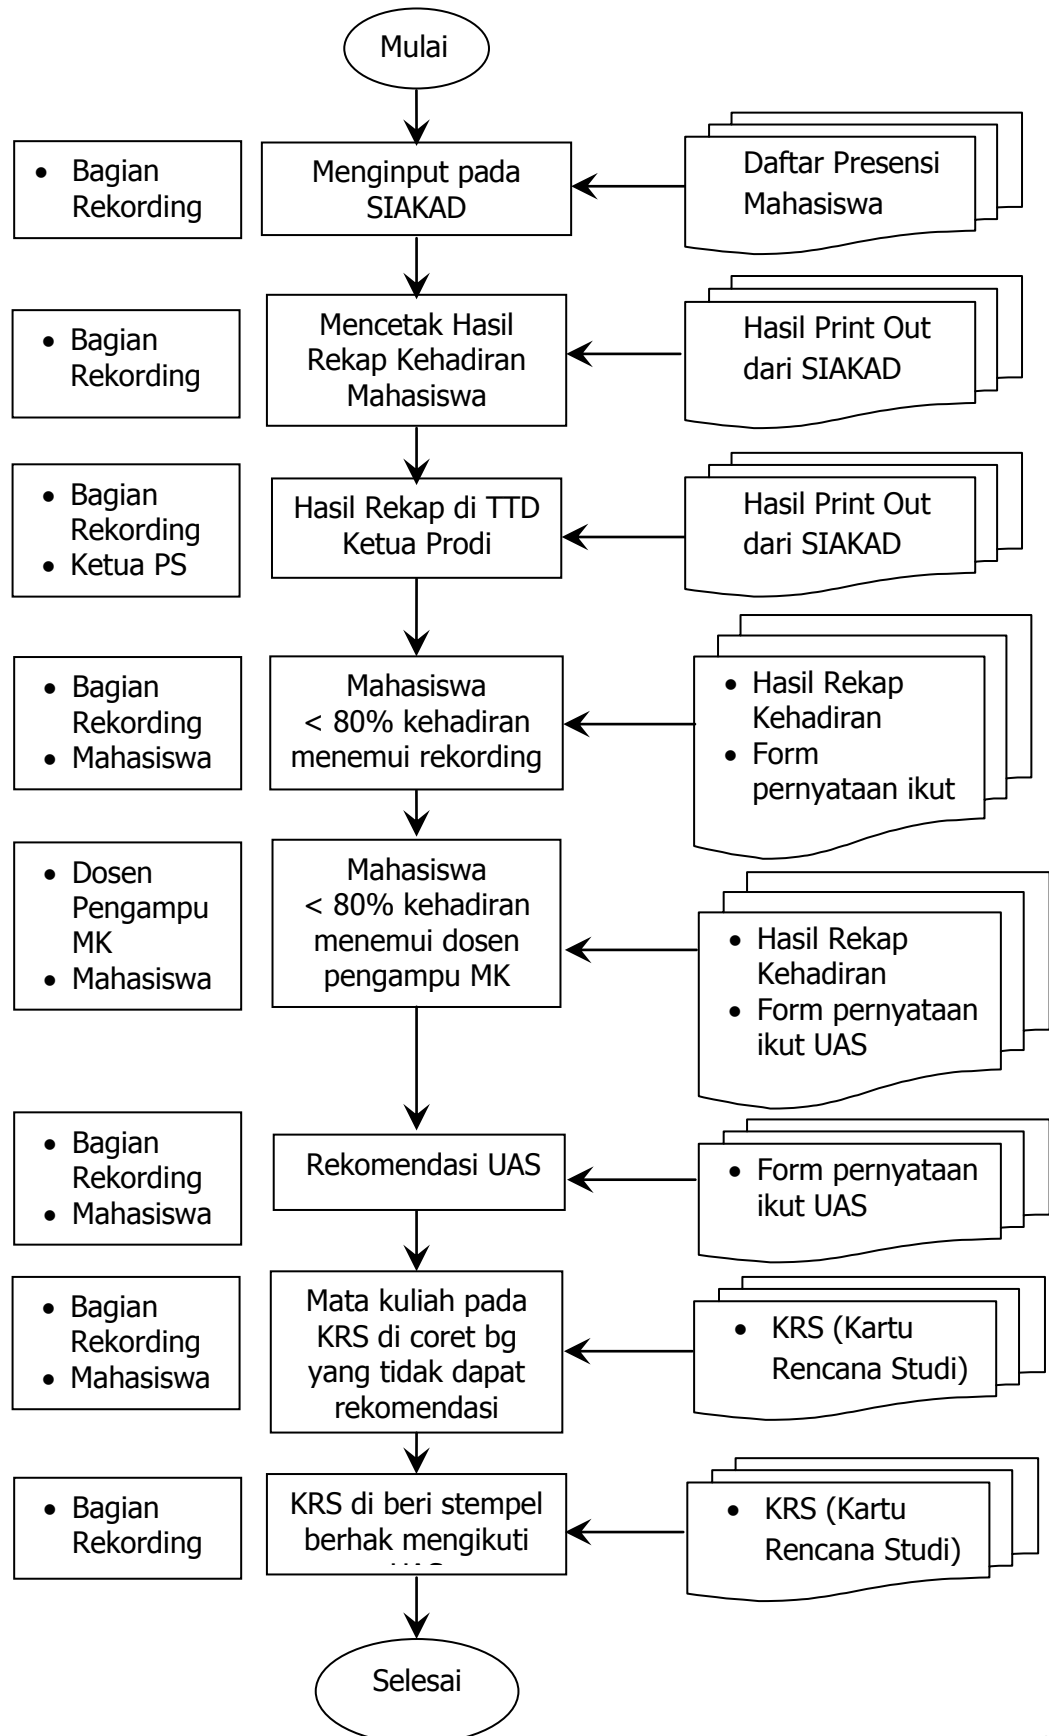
Mulai

• Bagian Rekording

Menginput pada SIAKAD

Daftar Presensi Mahasiswa

• Bagian Rekording

Mencetak Hasil Rekap Kehadiran Mahasiswa

Hasil Print Out dari SIAKAD

• Bagian Rekording
• Ketua PS

Hasil Rekap di TTD Ketua Prodi

Hasil Print Out dari SIAKAD

• Bagian Rekording
• Mahasiswa

Mahasiswa < 80% kehadiran menemui rekording

• Hasil Rekap Kehadiran
• Form pernyataan ikut

• Dosen Pengampu MK
• Mahasiswa

Mahasiswa < 80% kehadiran menemui dosen pengampu MK

• Hasil Rekap Kehadiran
• Form pernyataan ikut UAS

• Bagian Rekording
• Mahasiswa

Rekomendasi UAS

• Form pernyataan ikut UAS

• Bagian Rekording
• Mahasiswa

Mata kuliah pada KRS di coret bg yang tidak dapat rekomendasi

• KRS (Kartu Rencana Studi)

• Bagian Rekording

KRS di beri stempel berhak mengikuti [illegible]

• KRS (Kartu Rencana Studi)

Selesai